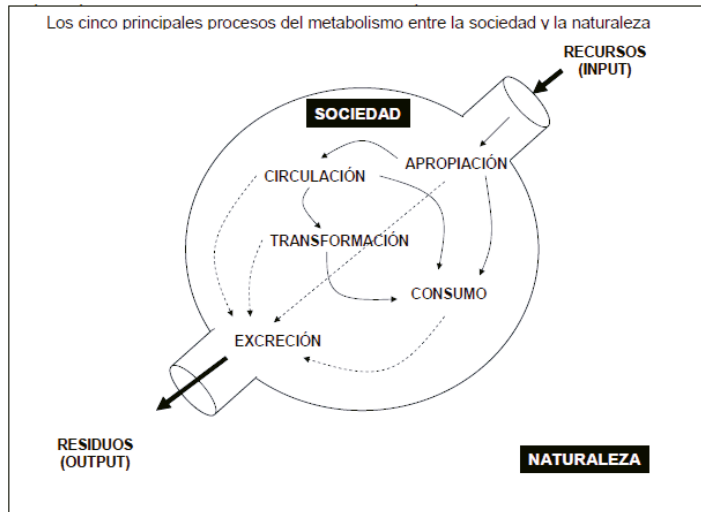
Los cinco principales procesos del metabolismo entre la sociedad y la naturaleza

RECURSOS (INPUT)

SOCIEDAD

APROPIACIÓN

CIRCULACIÓN

TRANSFORMACIÓN

CONSUMO

EXCRECIÓN

RESIDUOS (OUTPUT)

NATURALEZA